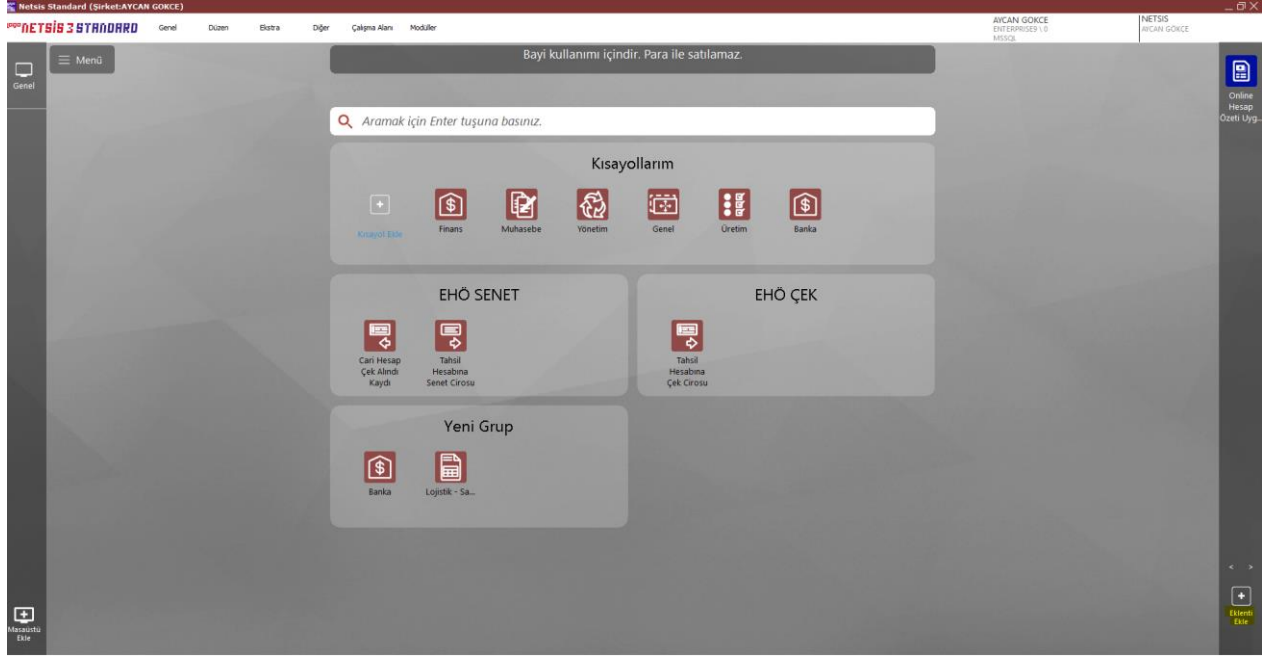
Netsis Standard (Şirket:AYCAN GOKCE)

NETSİS 3 STANDARD Genel Düzen Ekstra Diğer Çalışma Alanı Modüller

AYCAN GOKCE
ENTERPRISE9 1.0
MSSQL

NETSIS
AYCAN GOKCE

Genel

Menü

Bayi kullanımı içindir. Para ile satılamaz.

Aramak için Enter tuşuna basınız.

Kısayollarım

Kısayol Ekle
Finans
Muhasebe
Yönetim
Genel
Üretim
Banka

EHÖ SENET

Cari Hesap Çek Alındı Kaydı
Tahsil Hesabına Senet Cirosu

EHÖ ÇEK

Tahsil Hesabına Çek Cirosu

Yeni Grup

Banka
Lojistik - Sa...

Online Hesap Özeti Uyg...

Masaüstü Ekle

Eklenti Ekle